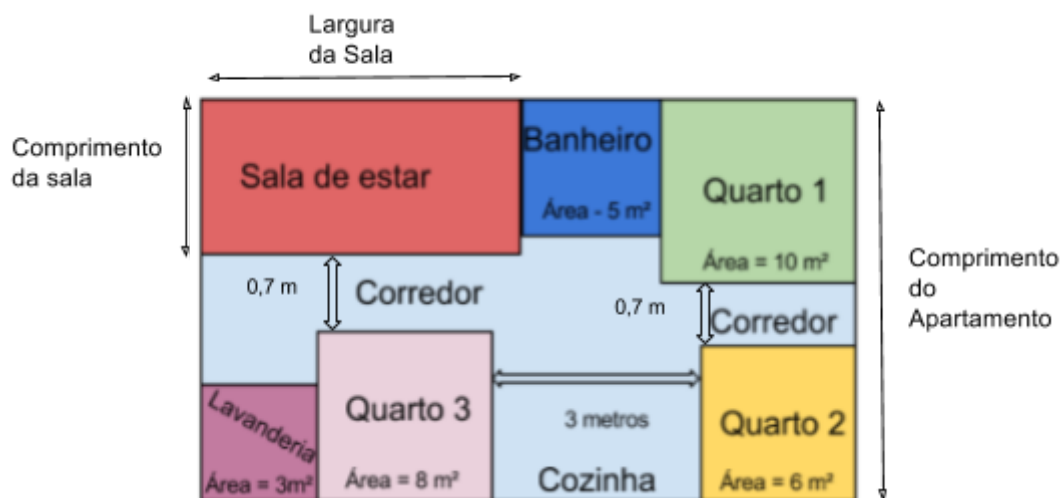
Largura da Sala

Comprimento da sala

Sala de estar

Banheiro

Área - 5 m²

Quarto 1

Área = 10 m²

Comprimento do Apartamento

0,7 m

Corredor

0,7 m

Corredor

Quarto 3

Lavanderia

Área = 3m²

Área = 8 m²

3 metros

Cozinha

Quarto 2

Área = 6 m²